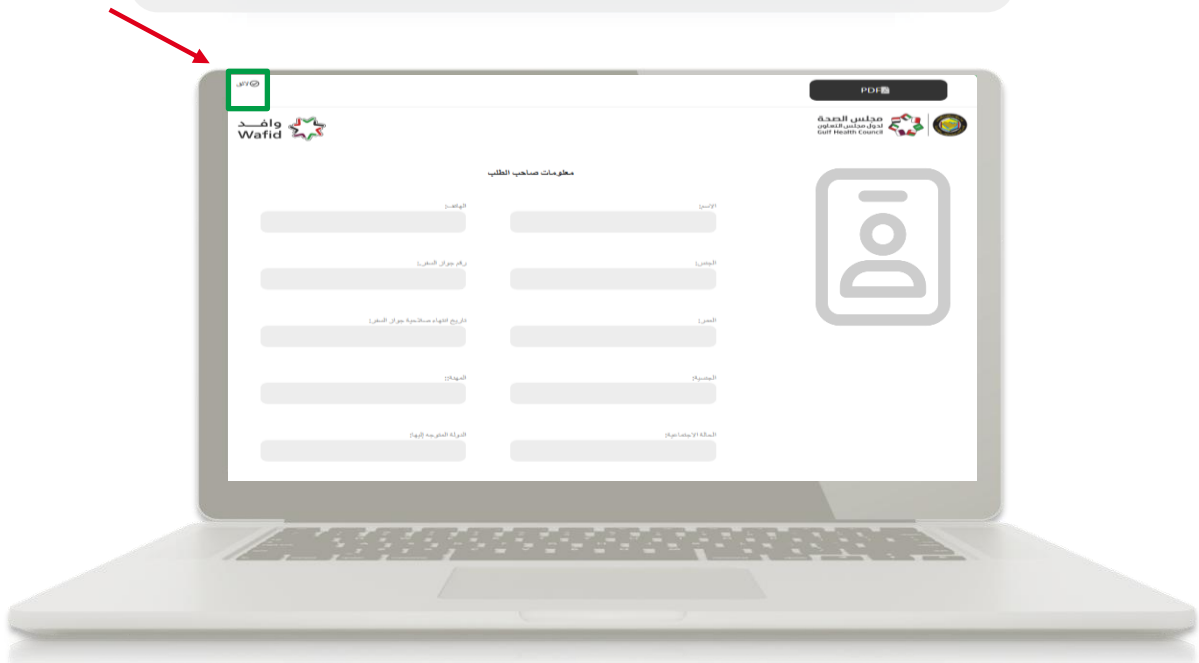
PDF

مجلس الصحة
لدول مجلس التعاون
Gulf Health Council

وافد
Wafid

معلومات صاحب الطلب

الإسم:

الهاتف:

الجنس:

رقم جواز السفر:

العمر:

تاريخ انتهاء صلاحية جواز السفر:

الجنسية:

المهنة:

الحالة الاجتماعية:

الدولة المتوجه إليها: